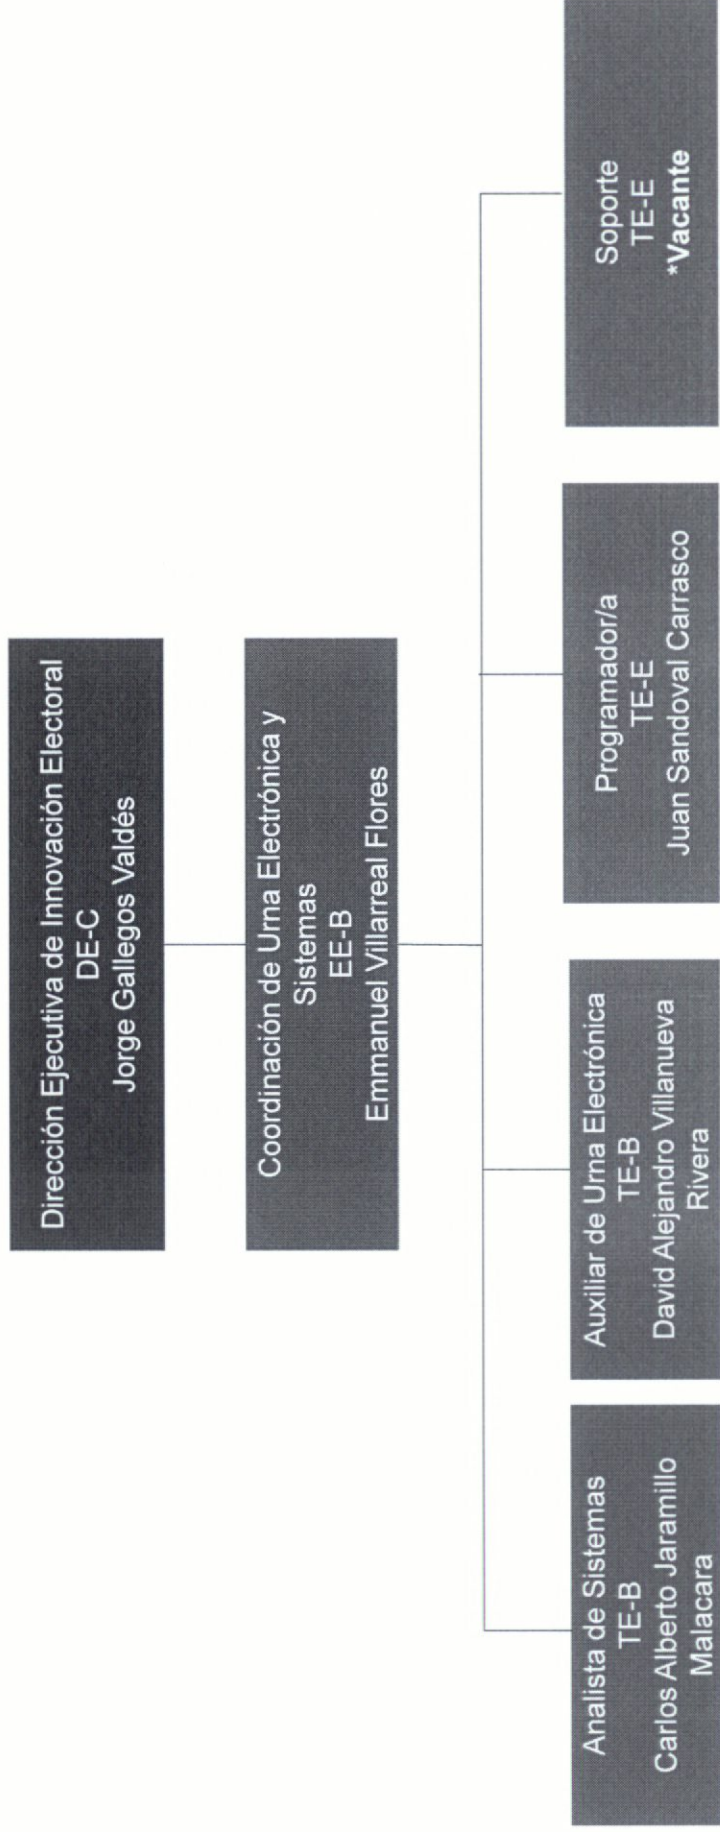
Dirección Ejecutiva de Innovación Electoral
DE-C
Jorge Gallegos Valdés

Coordinación de Urna Electrónica y Sistemas
EE-B
Emmanuel Villarreal Flores

Analista de Sistemas
TE-B
Carlos Alberto Jaramillo Malacara

Auxiliar de Urna Electrónica
TE-B
David Alejandro Villanueva Rivera

Programador/a
TE-E
Juan Sandoval Carrasco

Soporte
TE-E
*Vacante